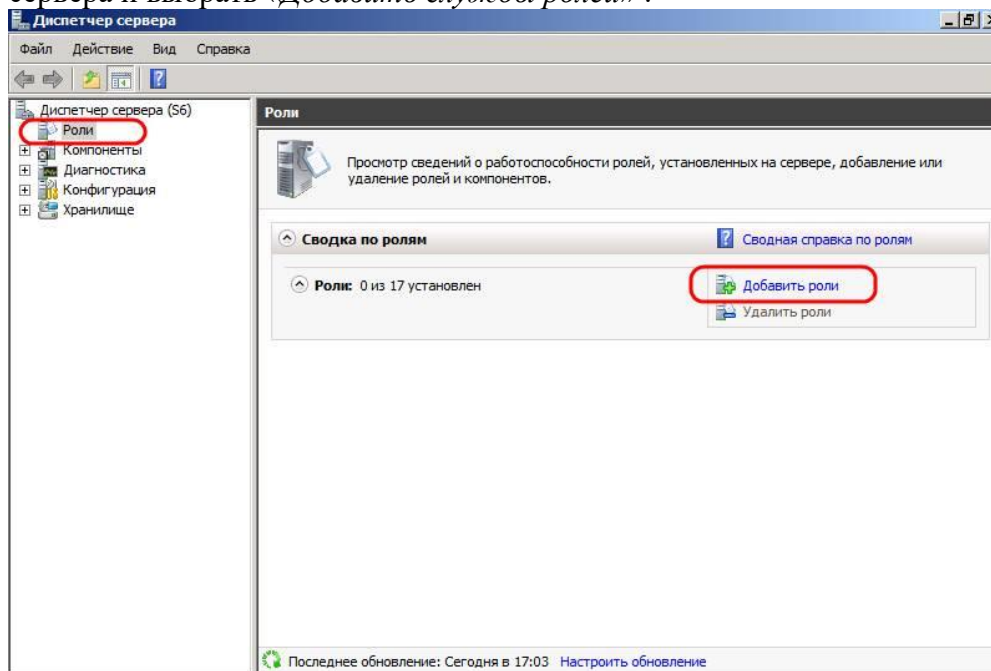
сервера и выбрать «Добавить службы ролей».

Диспетчер сервера

Файл Действие Вид Справка

Диспетчер сервера (S6)
Роли
Компоненты
Диагностика
Конфигурация
Хранилище

Роли

Просмотр сведений о работоспособности ролей, установленных на сервере, добавление или удаление ролей и компонентов.

Сводка по ролям
Сводная справка по ролям

Роли: 0 из 17 установлен
Добавить роли
Удалить роли

Последнее обновление: Сегодня в 17:03 Настроить обновление